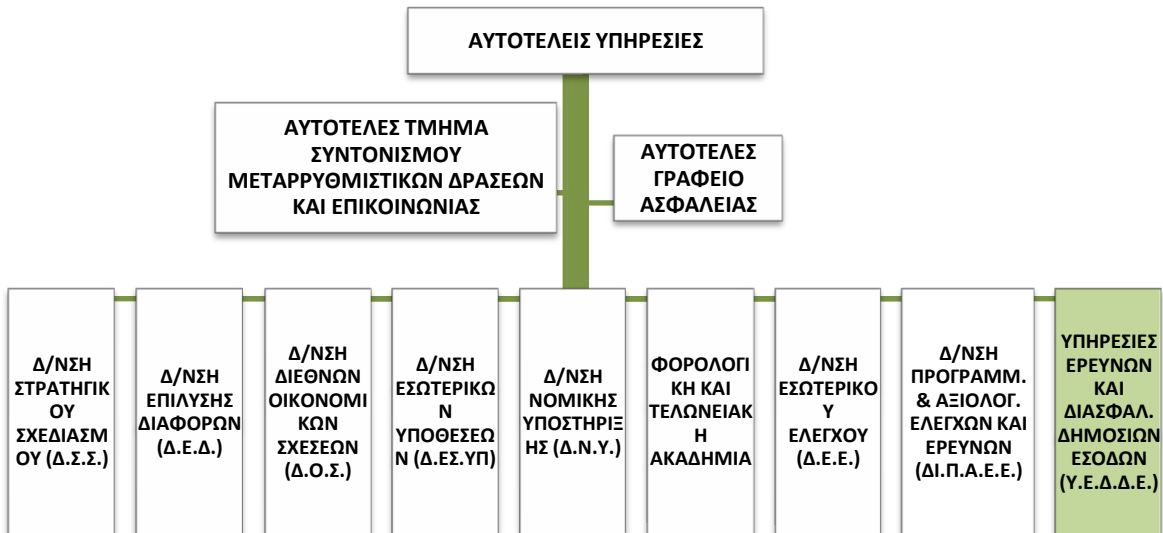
ΑΥΤΟΤΕΛΕΙΣ ΥΠΗΡΕΣΙΕΣ

ΑΥΤΟΤΕΛΕΣ ΤΜΗΜΑ ΣΥΝΤΟΝΙΣΜΟΥ ΜΕΤΑΡΡΥΘΜΙΣΤΙΚΩΝ ΔΡΑΣΕΩΝ ΚΑΙ ΕΠΙΚΟΙΝΩΝΙΑΣ

ΑΥΤΟΤΕΛΕΣ ΓΡΑΦΕΙΟ ΑΣΦΑΛΕΙΑΣ

Δ/ΝΣΗ ΣΤΡΑΤΗΓΙΚΟΥ ΣΧΕΔΙΑΣΜΟΥ (Δ.Σ.Σ.)

Δ/ΝΣΗ ΕΠΙΛΥΣΗΣ ΔΙΑΦΟΡΩΝ (Δ.Ε.Δ.)

Δ/ΝΣΗ ΔΙΕΘΝΩΝ ΟΙΚΟΝΟΜΙΚΩΝ ΣΧΕΣΕΩΝ (Δ.Ο.Σ.)

Δ/ΝΣΗ ΕΣΩΤΕΡΙΚΩΝ ΥΠΟΘΕΣΕΩΝ (Δ.ΕΣ.ΥΠ)

Δ/ΝΣΗ ΝΟΜΙΚΗΣ ΥΠΟΣΤΗΡΙΞΗΣ (Δ.Ν.Υ.)

ΦΟΡΟΛΟΓΙΚΗ ΚΑΙ ΤΕΛΩΝΕΙΑΚΗ ΑΚΑΔΗΜΙΑ

Δ/ΝΣΗ ΕΣΩΤΕΡΙΚΟΥ ΕΛΕΓΧΟΥ (Δ.Ε.Ε.)

Δ/ΝΣΗ ΠΡΟΓΡΑΜΜ. & ΑΞΙΟΛΟΓ. ΕΛΕΓΧΩΝ ΚΑΙ ΕΡΕΥΝΩΝ (ΔΙ.Π.Α.Ε.Ε.)

ΥΠΗΡΕΣΙΕΣ ΕΡΕΥΝΩΝ ΚΑΙ ΔΙΑΣΦΑΛ. ΔΗΜΟΣΙΩΝ ΕΣΟΔΩΝ (Υ.Ε.Δ.Δ.Ε.)